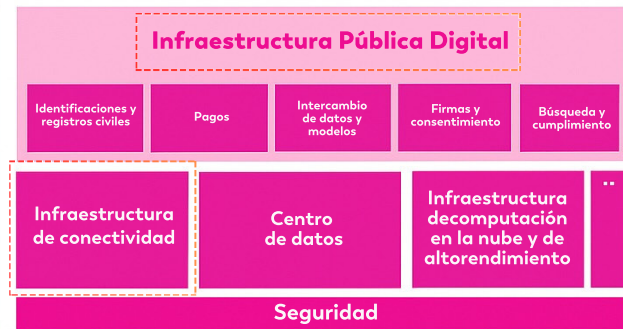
Infraestructura Pública Digital

Identificaciones y registros civiles

Pagos

Intercambio de datos y modelos

Firmas y consentimiento

Búsqueda y cumplimiento

Infraestructura de conectividad

Centro de datos

Infraestructura decomputación en la nube y de altorendimiento

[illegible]

Seguridad